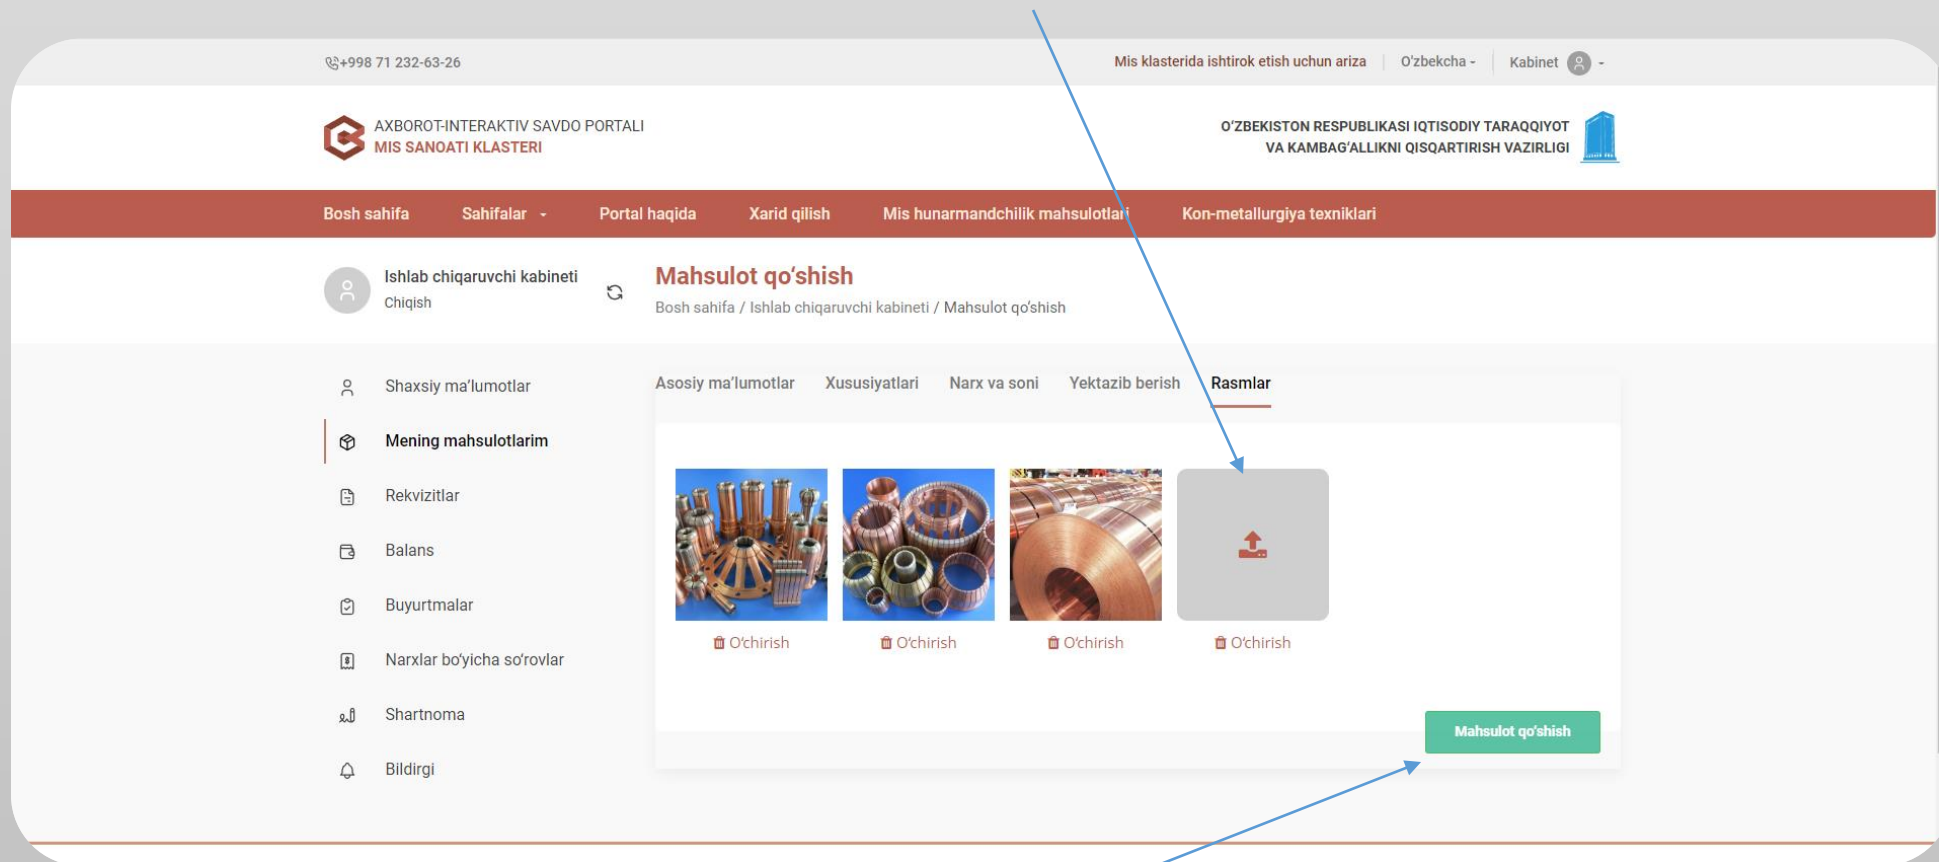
+998 71 232-63-26

Mis klasterida ishtirok etish uchun ariza | O'zbekcha - | Kabinet -

AXBOROT-INTERAKTIV SAVDO PORTALI
MIS SANOATI KLASTERI

O'ZBEKISTON RESPUBLIKASI IQTISODIY TARAQQIYOT VA KAMBAG'ALLIKNI QISQARTIRISH VAZIRLIGI

Bosh sahifa  Sahifalar  Portal haqida  Xarid qilish  Mis hunarmandchilik mahsulotlari  Kon-metallurgiya texniklari

Ishlab chiqaruvchi kabineti
Chiqish

Mahsulot qo'shish
Bosh sahifa / Ishlab chiqaruvchi kabineti / Mahsulot qo'shish

Shaxsiy ma'lumotlar
Mening mahsulotlarim
Rekvizitlar
Balans
Buyurtmalar
Narxlar bo'yicha so'rovlar
Shartnoma
Bildirgi

Asosiy ma'lumotlar  Xususiyatlari  Narx va soni  Yektazib berish  Rasmlar

O'chirish  O'chirish  O'chirish  O'chirish

Mahsulot qo'shish